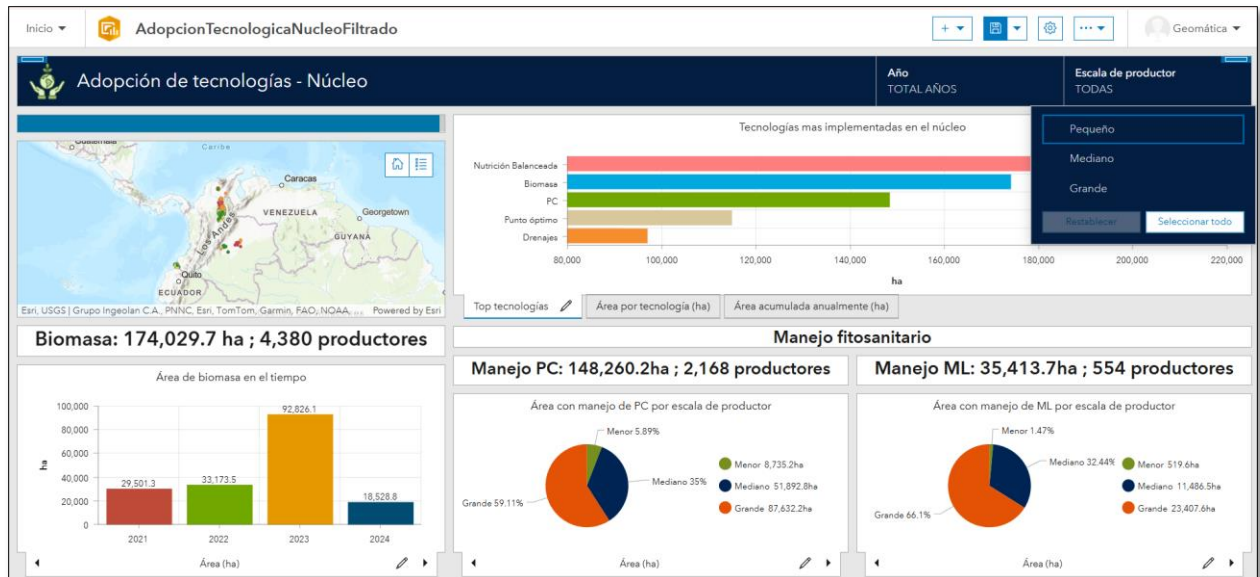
Inicio ▾ AdopcionTecnologicaNucleoFiltrado + ▾ ⋯ ▾ Geomática ▾

Adopción de tecnologías - Núcleo

Año
TOTAL AÑOS

Escala de productor
TODAS

Pequeño
Mediano
Grande
Restablecer
Seleccionar todo

Caribe
Caracas
VENEZUELA
Georgetown
GUYANA
Los Andes
Quito
ECUADOR
Esri, USGS | Grupo Ingeolan C.A., PNNC, Esri, TomTom, Garmin, FAO, NOAA,... Powered by Esri

Tecnologías mas implementadas en el núcleo
Nutrición Balanceada
Biomasa
PC
Punto óptimo
Drenajes
80,000 100,000 120,000 140,000 160,000 180,000 200,000 220,000
ha

Top tecnologías
Área por tecnología (ha)
Área acumulada anualmente (ha)

Biomasa: 174,029.7 ha ; 4,380 productores

Manejo fitosanitario

Manejo PC: 148,260.2ha ; 2,168 productores

Manejo ML: 35,413.7ha ; 554 productores

Área de biomasa en el tiempo
100,000
80,000
60,000
40,000
20,000
0
ha
29,501.3
33,173.5
92,826.1
18,528.8
2021 2022 2023 2024
Área (ha)

Área con manejo de PC por escala de productor
Menor 5.89%
Mediano 35%
Grande 59.11%
Menor 8,735.2ha
Mediano 51,892.8ha
Grande 87,632.2ha
Área (ha)

Área con manejo de ML por escala de productor
Menor 1.47%
Mediano 32.44%
Grande 66.1%
Menor 519.6ha
Mediano 11,486.5ha
Grande 23,407.6ha
Área (ha)